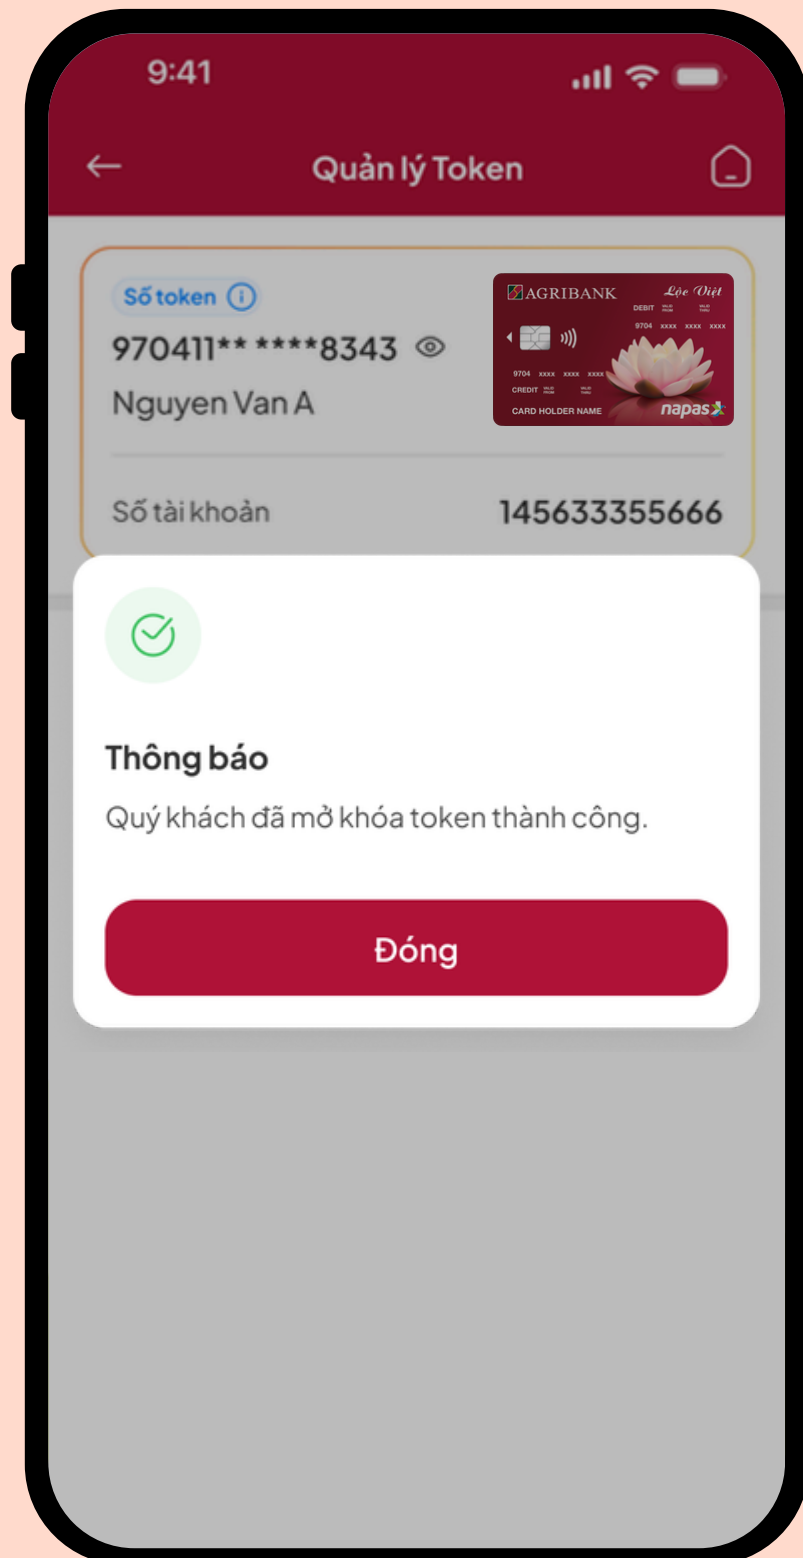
9:41

Quản lý Token

Số token

970411** ****8343

Nguyen Van A

AGRIBANK Lộc Việt DEBIT 9704 xxxx xxxx xxxx 9704 xxxx xxxx xxxx CREDIT CARD HOLDER NAME napas

Số tài khoản 145633355666

Thông báo

Quý khách đã mở khóa token thành công.

Đóng